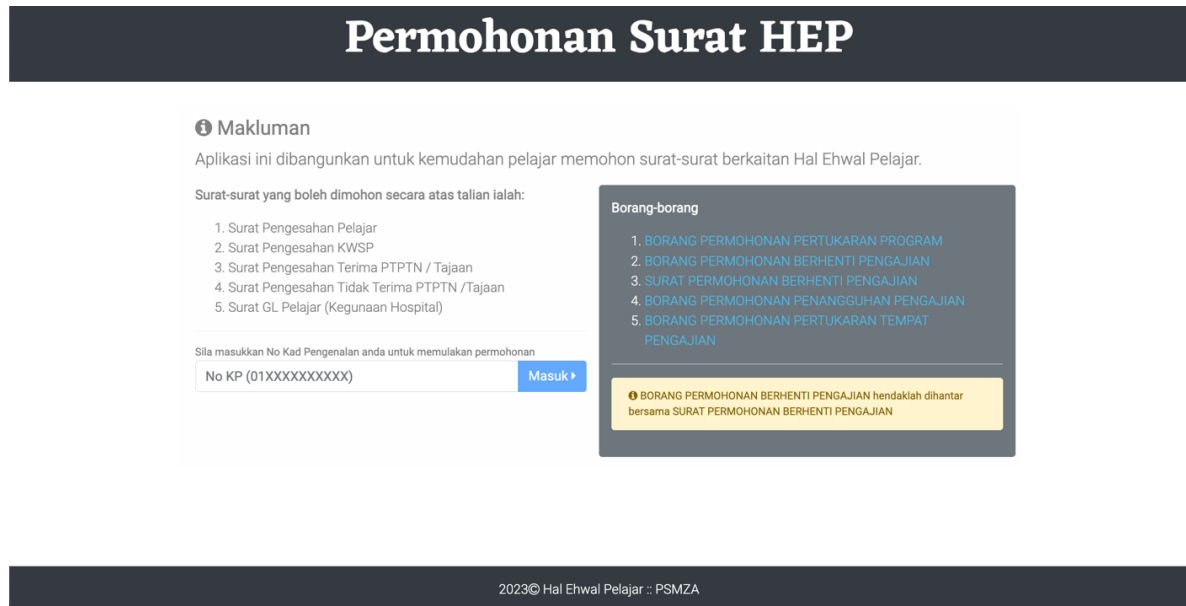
Permohonan Surat HEP

Makluman

Aplikasi ini dibangunkan untuk kemudahan pelajar memohon surat-surat berkaitan Hal Ehwal Pelajar.

Surat-surat yang boleh dimohon secara atas talian ialah:

1. Surat Pengesahan Pelajar
2. Surat Pengesahan KWSP
3. Surat Pengesahan Terima PTPTN / Tajaan
4. Surat Pengesahan Tidak Terima PTPTN /Tajaan
5. Surat GL Pelajar (Kegunaan Hospital)

Sila masukkan No Kad Pengenalan anda untuk memulakan permohonan

No KP (01XXXXXXXXXX)

Masuk

Borang-borang

1. BORANG PERMOHONAN PERTUKARAN PROGRAM
2. BORANG PERMOHONAN BERHENTI PENGAJIAN
3. SURAT PERMOHONAN BERHENTI PENGAJIAN
4. BORANG PERMOHONAN PENANGGUHAN PENGAJIAN
5. BORANG PERMOHONAN PERTUKARAN TEMPAT PENGAJIAN

BORANG PERMOHONAN BERHENTI PENGAJIAN hendaklah dihantar bersama SURAT PERMOHONAN BERHENTI PENGAJIAN

2023© Hal Ehwal Pelajar :: PSMZA